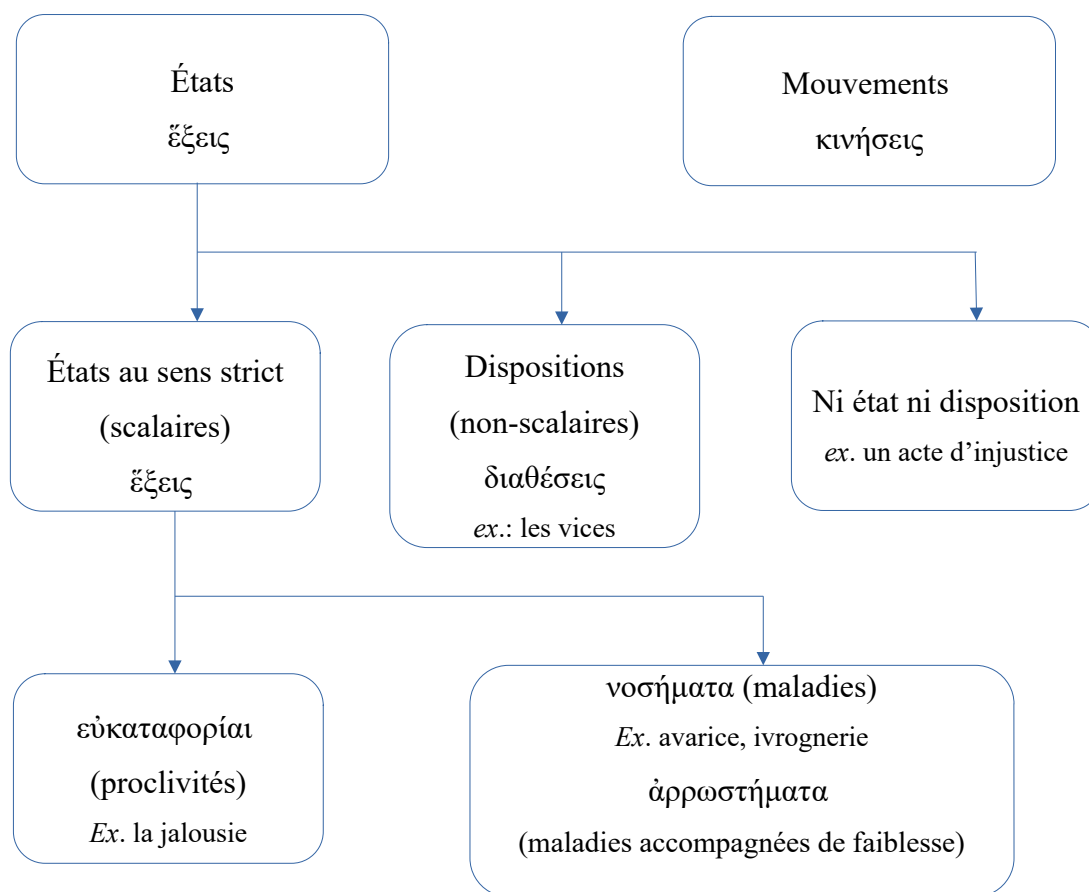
États
ἕξεις

Mouvements
κινήσεις

États au sens strict
(scalaires)
ἕξεις

Dispositions
(non-scalaires)
διαθέσεις
*ex*.: les vices

Ni état ni disposition
*ex*. un acte d'injustice

εὐκαταφορίαι
(proclivités)
*Ex*. la jalousie

νοσήματα (maladies)
*Ex*. avarice, ivrognerie
ἀρρωστήματα
(maladies accompagnées de faiblesse)